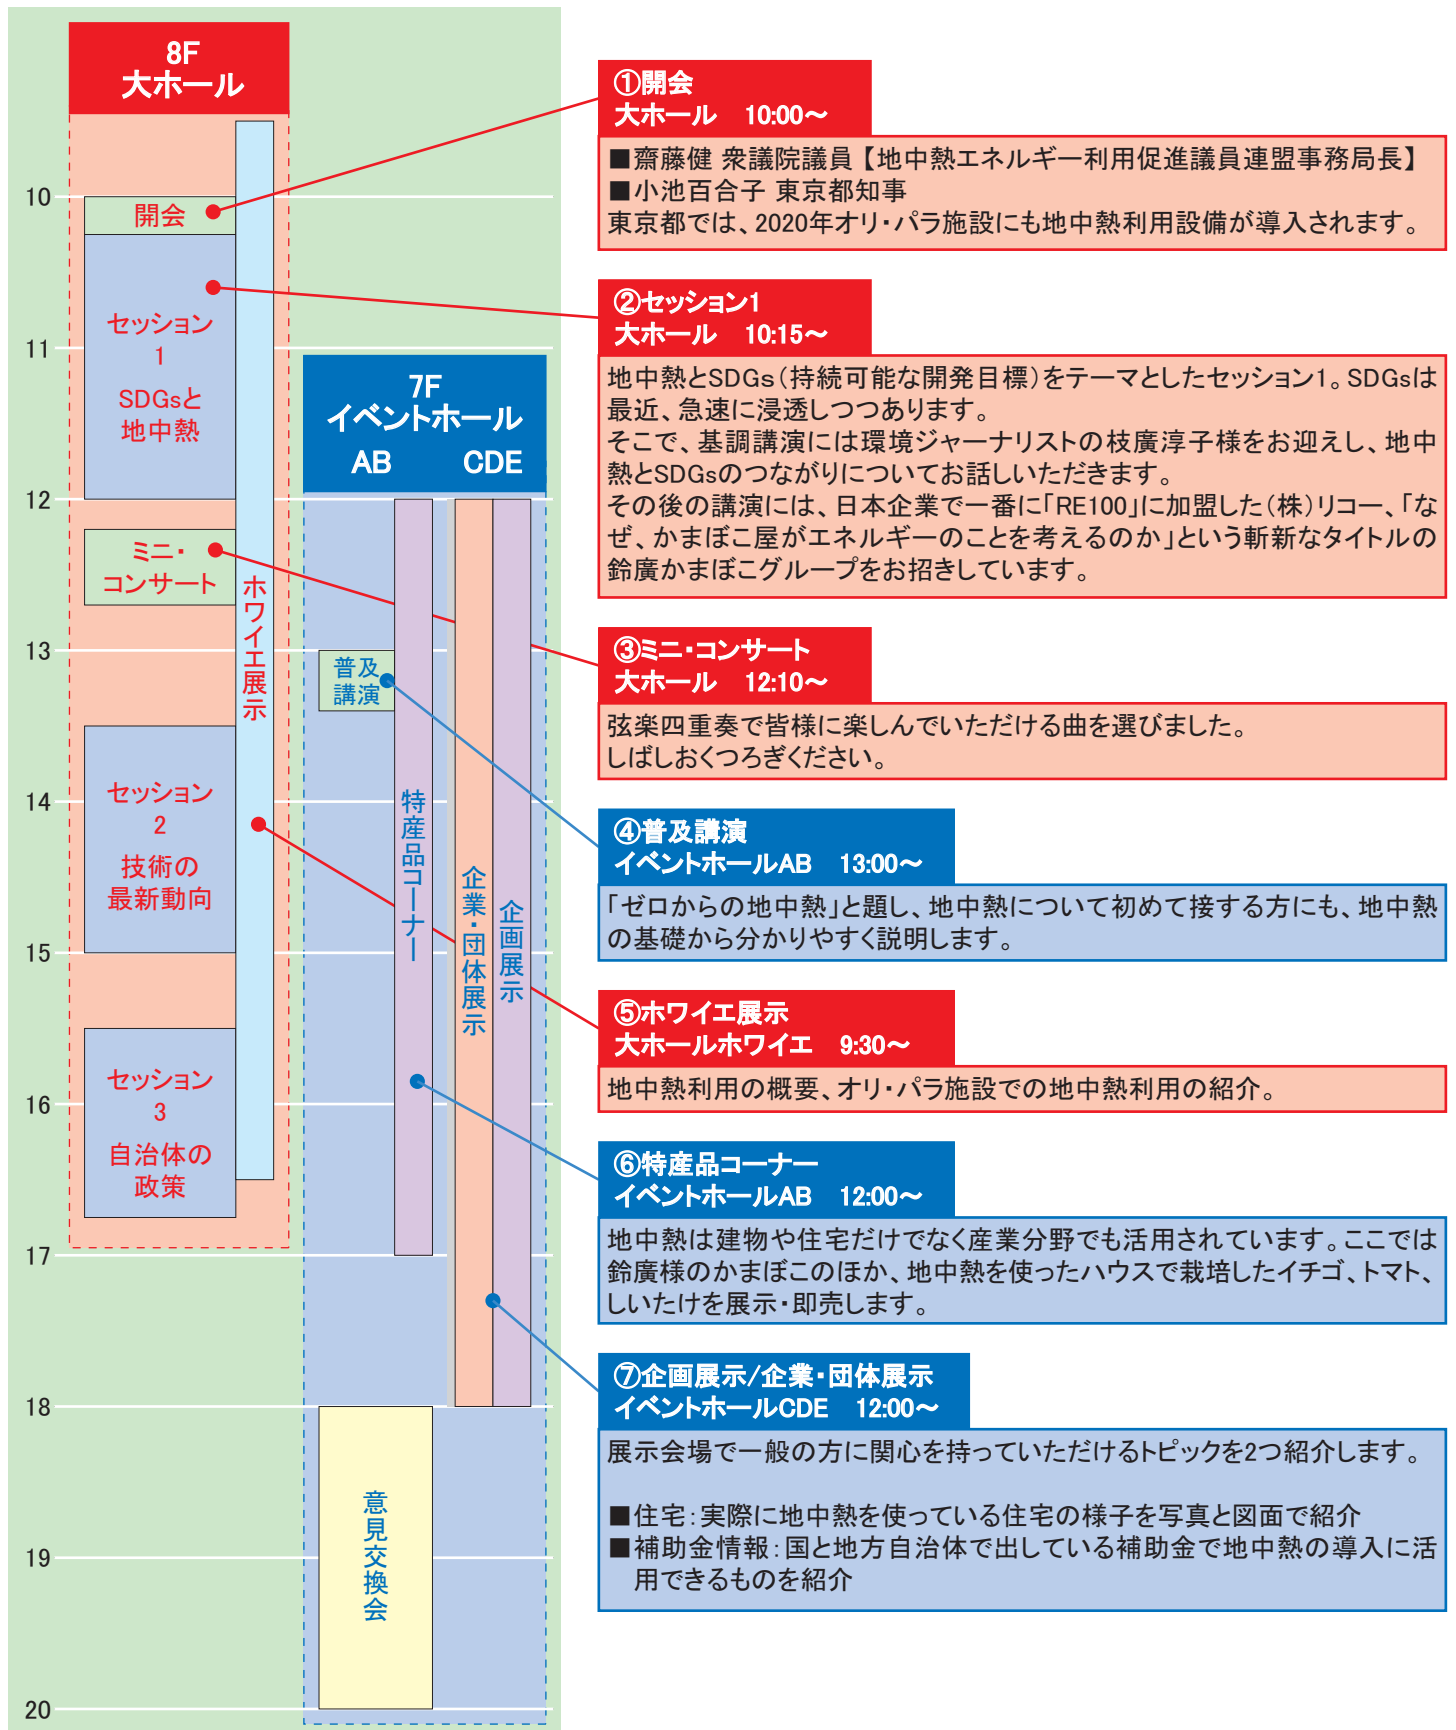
8F
大ホール

7F
イベントホール
AB CDE

10
11
12
13
14
15
16
17
18
19
20

開会

セッション
1
SDGsと
地中熱

ミニ・
コンサート

セッション
2
技術の
最新動向

セッション
3
自治体の
政策

ホワイエ展示

普及
講演

特産品コーナー

企業・団体展示

企画展示

意見交換会

①開会
大ホール 10:00〜
■齋藤健 衆議院議員【地中熱エネルギー利用促進議員連盟事務局長】
■小池百合子 東京都知事
東京都では、2020年オリ・パラ施設にも地中熱利用設備が導入されます。

②セッション1
大ホール 10:15〜
地中熱とSDGs(持続可能な開発目標)をテーマとしたセッション1。SDGsは最近、急速に浸透しつつあります。
そこで、基調講演には環境ジャーナリストの枝廣淳子様をお迎えし、地中熱とSDGsのつながりについてお話しいただきます。
その後の講演には、日本企業で一番に「RE100」に加盟した(株)リコー、「なぜ、かまぼこ屋がエネルギーのことを考えるのか」という斬新なタイトルの鈴廣かまぼこグループをお招きしています。

③ミニ・コンサート
大ホール 12:10〜
弦楽四重奏で皆様に楽しんでいただける曲を選びました。
しばしおくつろぎください。

④普及講演
イベントホールAB 13:00〜
「ゼロからの地中熱」と題し、地中熱について初めて接する方にも、地中熱の基礎から分かりやすく説明します。

⑤ホワイエ展示
大ホールホワイエ 9:30〜
地中熱利用の概要、オリ・パラ施設での地中熱利用の紹介。

⑥特産品コーナー
イベントホールAB 12:00〜
地中熱は建物や住宅だけでなく産業分野でも活用されています。ここでは鈴廣様のかまぼこのほか、地中熱を使ったハウスで栽培したイチゴ、トマト、しいたけを展示・即売します。

⑦企画展示/企業・団体展示
イベントホールCDE 12:00〜
展示会場で一般の方に関心を持っていただけるトピックを2つ紹介します。

■住宅:実際に地中熱を使っている住宅の様子を写真と図面で紹介
■補助金情報:国と地方自治体で出している補助金で地中熱の導入に活用できるものを紹介